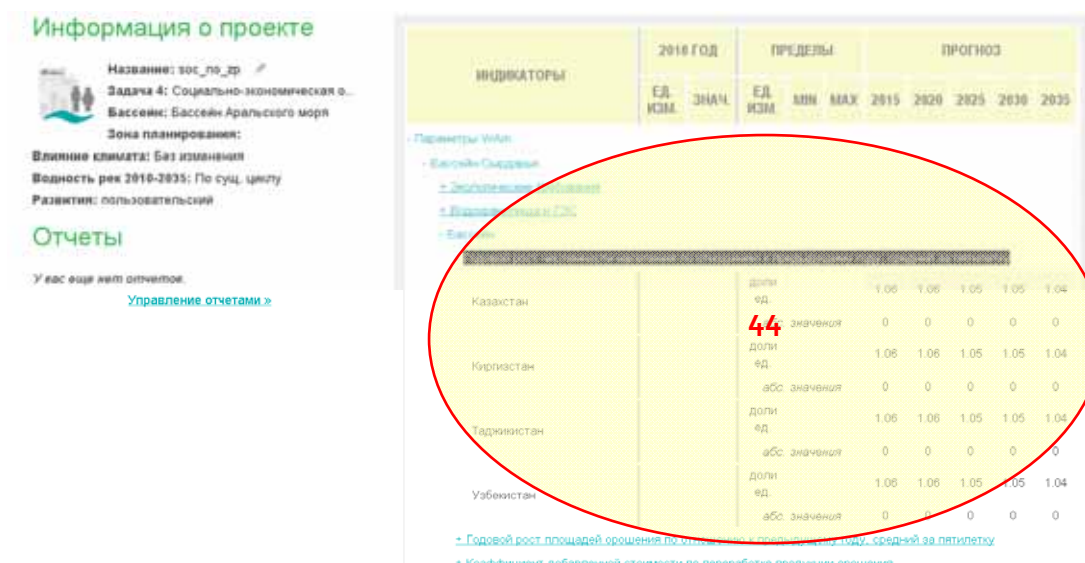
Информация о проекте

Название: soc_no_zp
Задача 4: Социально-экономическая о...
Бассейн: Бассейн Аральского моря
Зона планирования:
Влияние климата: Без изменения
Водность рек 2010-2035: По сущ. циклу
Развития: пользовательский

Отчеты

У вас еще нет отчетов.
Управление отчетами »

| ИНДИКАТОРЫ | 2010 ГОД ЕД. ИЗМ. | 2010 ГОД ЗНАЧ. | ПРЕДЕЛЫ ЕД. ИЗМ. | MIN | MAX | 2015 | 2020 | 2025 | 2030 | 2035 |
|---|---|---|---|---|---|---|---|---|---|---|

- Параметры WAm
- Бассейн Сырдарьи
+ Экологические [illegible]
+ Водохранилища и ГЭС
- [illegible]

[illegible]

| | | | | | | | | |
|---|---|---|---|---|---|---|---|---|
| Казахстан | | доли ед. | 1.06 | 1.06 | 1.05 | 1.05 | 1.04 |
| | | абс. значения | 0 | 0 | 0 | 0 | 0 |
| Киргизстан | | доли ед. | 1.06 | 1.06 | 1.05 | 1.05 | 1.04 |
| | | абс. значения | 0 | 0 | 0 | 0 | 0 |
| Таджикистан | | доли ед. | 1.06 | 1.06 | 1.05 | 1.05 | 1.04 |
| | | абс. значения | 0 | 0 | 0 | 0 | 0 |
| Узбекистан | | доли ед. | 1.06 | 1.06 | 1.05 | 1.05 | 1.04 |
| | | абс. значения | 0 | 0 | 0 | 0 | 0 |

44

+ Годовой рост площадей орошения по отношению к предыдущему году, средний за пятилетку
+ Коэффициент добавленной стоимости по переработке продукции орошения